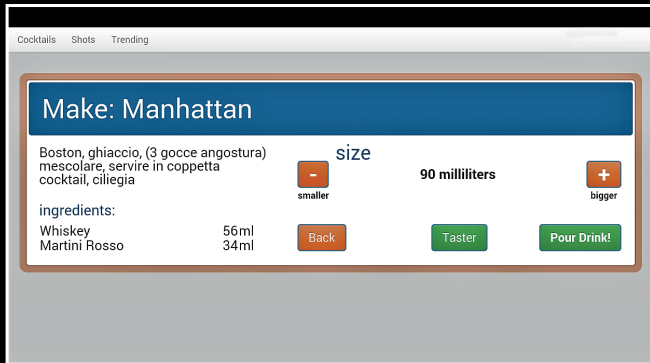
Cocktails Shots Trending

Make: Manhattan

Boston, ghiaccio, (3 gocce angostura) mescolare, servire in coppetta cocktail, ciliegia

size

-
smaller

90 milliliters

+
bigger

ingredients:

Whiskey 56ml
Martini Rosso 34ml

Back

Taster

Pour Drink!